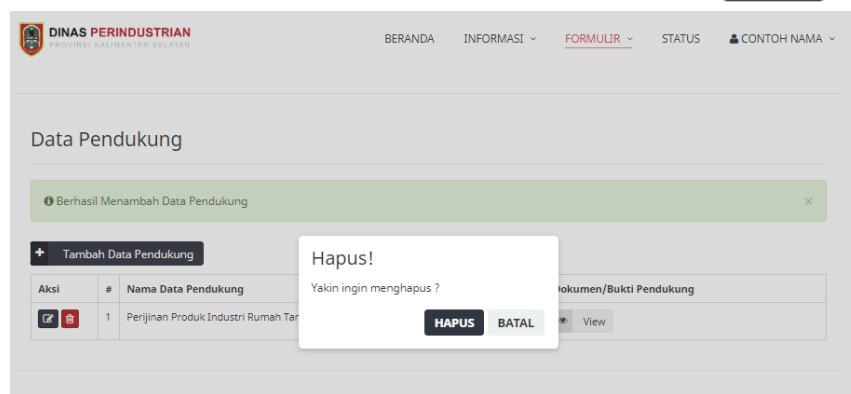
DINAS PERINDUSTRIAN
PROVINSI KALIMANTAN SELATAN

BERANDA INFORMASI FORMULIR STATUS CONTOH NAMA

Data Pendukung

Berhasil Menambah Data Pendukung ×

Tambah Data Pendukung

| Aksi | # | Nama Data Pendukung | Dokumen/Bukti Pendukung |
|---|---|---|---|
| | 1 | Perijinan Produk Industri Rumah Tan | View |

Hapus!

Yakin ingin menghapus ?

HAPUS BATAL